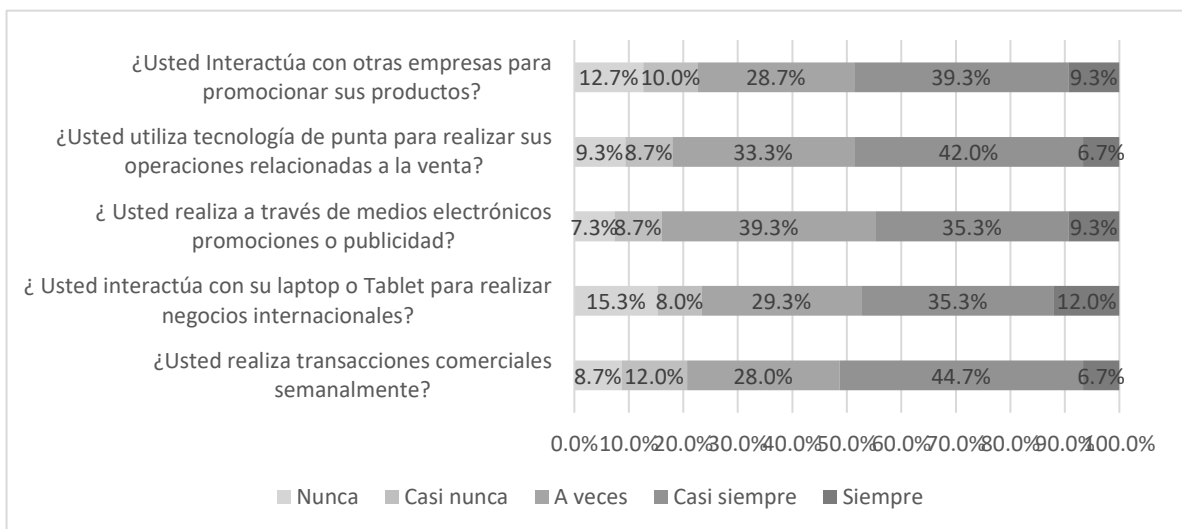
¿Usted Interactúa con otras empresas para promocionar sus productos?

12.7% 10.0% 28.7% 39.3% 9.3%

¿Usted utiliza tecnología de punta para realizar sus operaciones relacionadas a la venta?

9.3% 8.7% 33.3% 42.0% 6.7%

¿ Usted realiza a través de medios electrónicos promociones o publicidad?

7.3% 8.7% 39.3% 35.3% 9.3%

¿ Usted interactúa con su laptop o Tablet para realizar negocios internacionales?

15.3% 8.0% 29.3% 35.3% 12.0%

¿Usted realiza transacciones comerciales semanalmente?

8.7% 12.0% 28.0% 44.7% 6.7%

0.0% 10.0% 20.0% 30.0% 40.0% 50.0% 60.0% 70.0% 80.0% 90.0% 100.0%

Nunca Casi nunca A veces Casi siempre Siempre